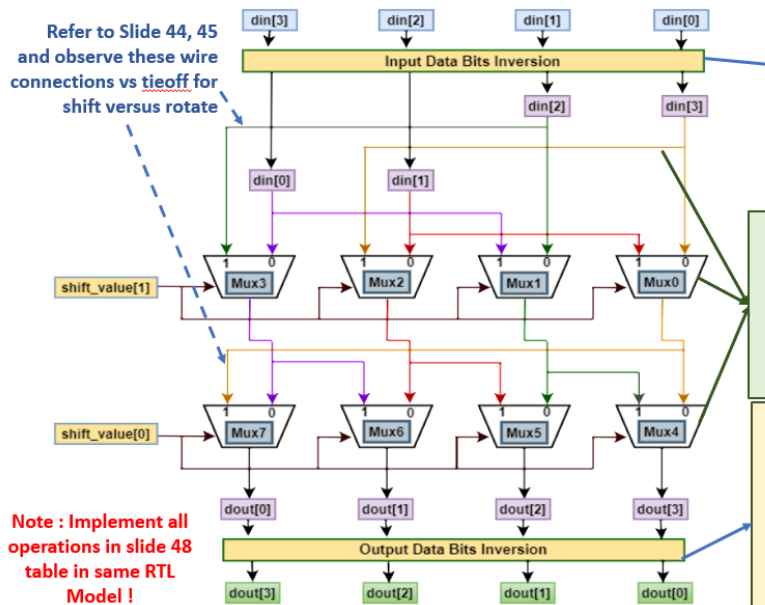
Refer to Slide 44, 45 and observe these wire connections vs tieoff for shift versus rotate

din[3]
din[2]
din[1]
din[0]

Input Data Bits Inversion

din[2]
din[3]
din[0]
din[1]

1 0
Mux3
1 0
Mux2
1 0
Mux1
1 0
Mux0

shift_value[1]

1 0
Mux7
1 0
Mux6
1 0
Mux5
1 0
Mux4

shift_value[0]

dout[0]
dout[1]
dout[2]
dout[3]

Output Data Bits Inversion

dout[3]
dout[2]
dout[1]
dout[0]

Note : Implement all operations in slide 48 table in same RTL Model !